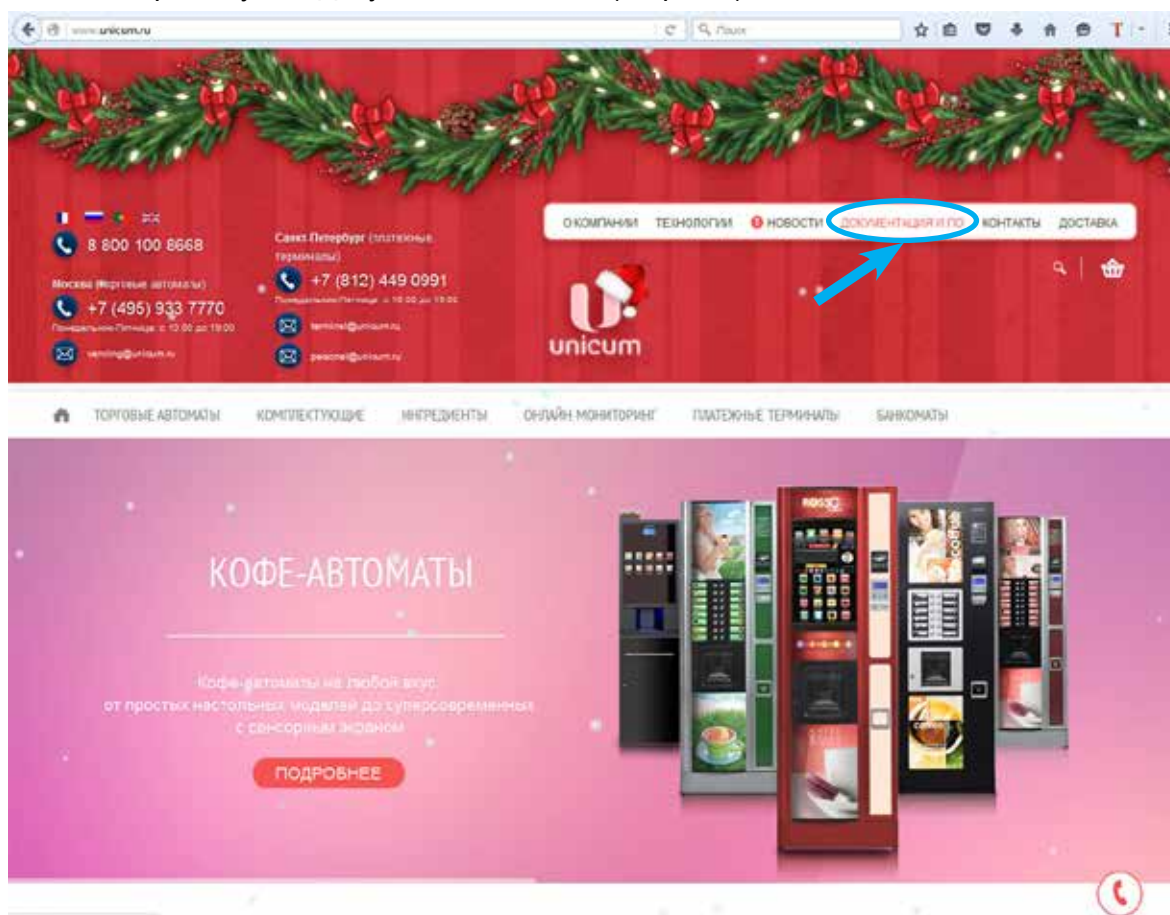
www.unicum.ru

Поиск

8 800 100 8668

Москва (торговые автоматы)

+7 (495) 933 7770

Понедельник-Пятница: с 10:00 до 19:00

vending@unicum.ru

Санкт-Петербург (платежные терминалы)

+7 (812) 449 0991

Понедельник-Пятница: с 10:00 до 19:00

terminal@unicum.ru

personal@unicum.ru

О КОМПАНИИ ТЕХНОЛОГИИ НОВОСТИ ДОКУМЕНТАЦИЯ И ПО КОНТАКТЫ ДОСТАВКА

unicum

ТОРГОВЫЕ АВТОМАТЫ КОМПЛЕКТУЮЩИЕ ИНГРЕДИЕНТЫ ОНЛАЙН МОНИТОРИНГ ПЛАТЕЖНЫЕ ТЕРМИНАЛЫ БАНКОМАТЫ

КОФЕ-АВТОМАТЫ

Кофе-автоматы на любой вкус от простых настольных моделей до суперсовременных с сенсорным экраном

ПОДРОБНЕЕ